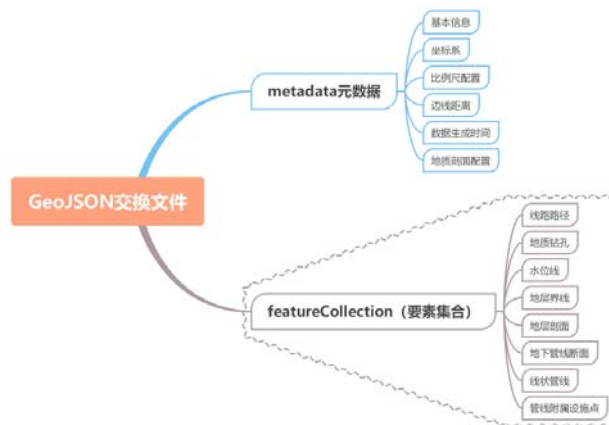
GeoJSON交换文件

metadata元数据

基本信息

坐标系

比例尺配置

边线距离

数据生成时间

地质剖面配置

featureCollection（要素集合）

线路路径

地质钻孔

水位线

地层界线

地层剖面

地下管线断面

线状管线

管线附属设施点